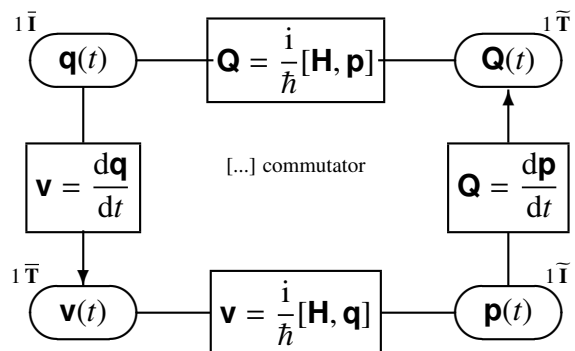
$1\,\bar{\mathbf{I}}$

$\mathbf{q}(t)$

$\mathbf{Q} = \frac{\mathrm{i}}{\hbar}[\mathbf{H}, \mathbf{p}]$

$1\,\widetilde{\mathbf{T}}$

$\mathbf{Q}(t)$

$\mathbf{v} = \frac{\mathrm{d}\mathbf{q}}{\mathrm{d}t}$

[...] commutator

$\mathbf{Q} = \frac{\mathrm{d}\mathbf{p}}{\mathrm{d}t}$

$1\,\overline{\mathbf{T}}$

$\mathbf{v}(t)$

$\mathbf{v} = \frac{\mathrm{i}}{\hbar}[\mathbf{H}, \mathbf{q}]$

$1\,\widetilde{\mathbf{I}}$

$\mathbf{p}(t)$